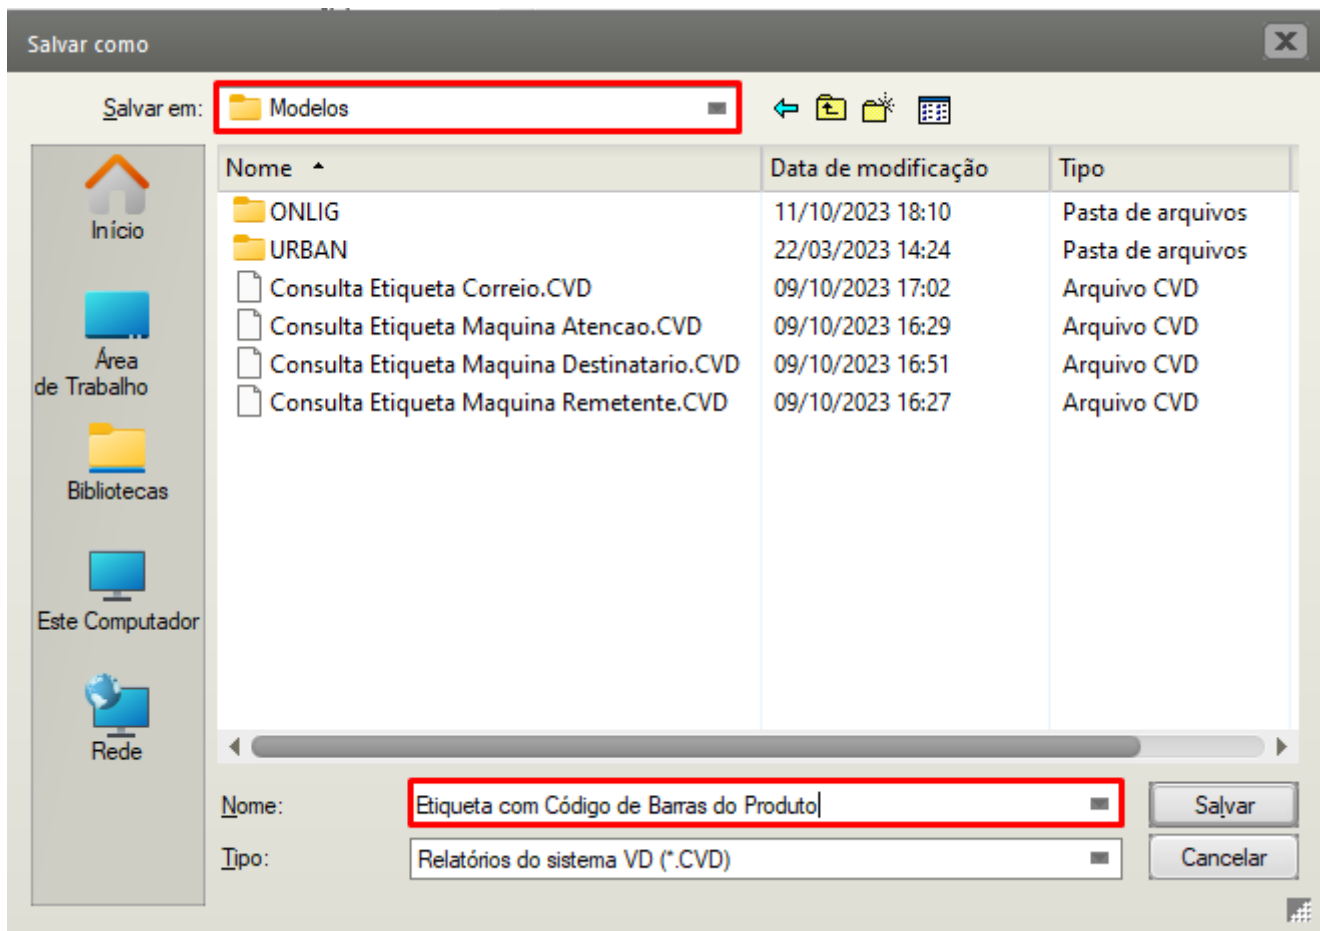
Salvar como

Salvar em: Modelos

Início

Área de Trabalho

Bibliotecas

Este Computador

Rede

| Nome | Data de modificação | Tipo |
|---|---|---|
| ONLIG | 11/10/2023 18:10 | Pasta de arquivos |
| URBAN | 22/03/2023 14:24 | Pasta de arquivos |
| Consulta Etiqueta Correio.CVD | 09/10/2023 17:02 | Arquivo CVD |
| Consulta Etiqueta Maquina Atencao.CVD | 09/10/2023 16:29 | Arquivo CVD |
| Consulta Etiqueta Maquina Destinatario.CVD | 09/10/2023 16:51 | Arquivo CVD |
| Consulta Etiqueta Maquina Remetente.CVD | 09/10/2023 16:27 | Arquivo CVD |

Nome: Etiqueta com Código de Barras do Produto

Tipo: Relatórios do sistema VD (*.CVD)

Salvar

Cancelar